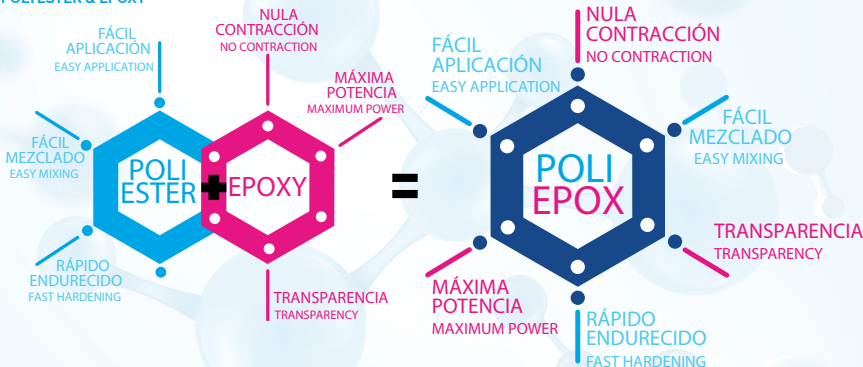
POLIESTER & EPOXY

FÁCIL APLICACIÓN
EASY APPLICATION

NULA CONTRACCIÓN
NO CONTRACTION

MÁXIMA POTENCIA
MAXIMUM POWER

FÁCIL MEZCLADO
EASY MIXING

POLI ESTER + EPOXY

RÁPIDO ENDURECIDO
FAST HARDENING

TRANSPARENCIA
TRANSPARENCY

=

FÁCIL APLICACIÓN
EASY APPLICATION

NULA CONTRACCIÓN
NO CONTRACTION

FÁCIL MEZCLADO
EASY MIXING

POLI EPOX

TRANSPARENCIA
TRANSPARENCY

MÁXIMA POTENCIA
MAXIMUM POWER

RÁPIDO ENDURECIDO
FAST HARDENING